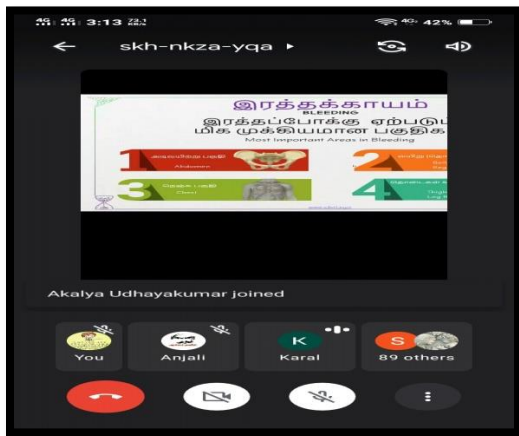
4G 4G 3:13 72.1

4G 42%

skh-nkza-yqa ▸

இரத்தக்காயம்
BLEEDING
இரத்தப்போக்கு ஏற்படு
மிக முக்கியமான பகுதிக
Most Important Areas in Bleeding

1 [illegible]
Abdomen

2 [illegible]

3 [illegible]
Chest

4 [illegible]
Leg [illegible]

Akalya Udhayakumar joined

You

Anjali

K
Karal

S
89 others